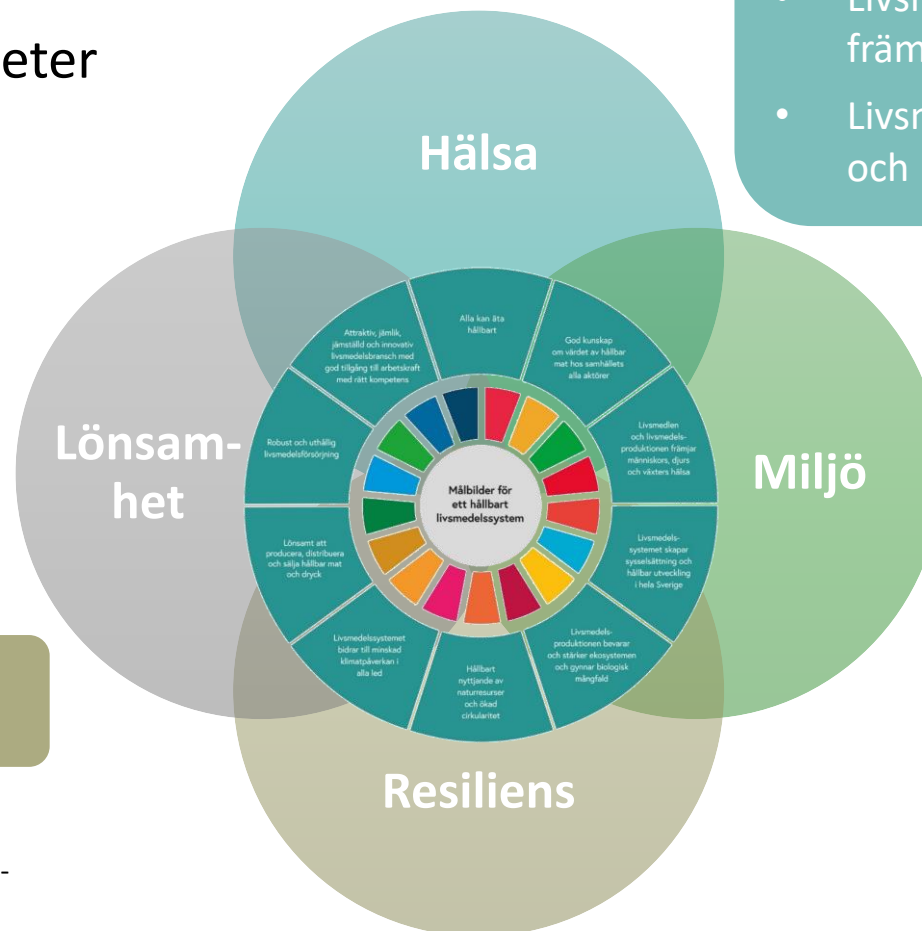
eter

Livsm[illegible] främ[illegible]

• Livsm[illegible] och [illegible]

Hälsa

Lönsamhet

Miljö

Resiliens

Alla kan äta hållbart

God kunskap om värdet av hållbar mat hos samhällets alla aktörer

Livsmedlen och livsmedelsproduktionen främjar människors, djurs och växters hälsa

Livsmedelssystemet skapar sysselsättning och hållbar utveckling i hela Sverige

Livsmedelsproduktionen bevarar och stärker ekosystemen och gynnar biologisk mångfald

Hållbart nyttjande av naturresurser och ökad cirkularitet

Livsmedelssystemet bidrar till minskad klimatpåverkan i alla led

Lönsamt att producera, distribuera och sälja hållbar mat och dryck

Robust och uthållig livsmedelsförsörjning

Attraktiv, jämlik, jämställd och innovativ livsmedelsbransch med god tillgång till arbetskraft med rätt kompetens

Målbilder för ett hållbart livsmedelssystem

-